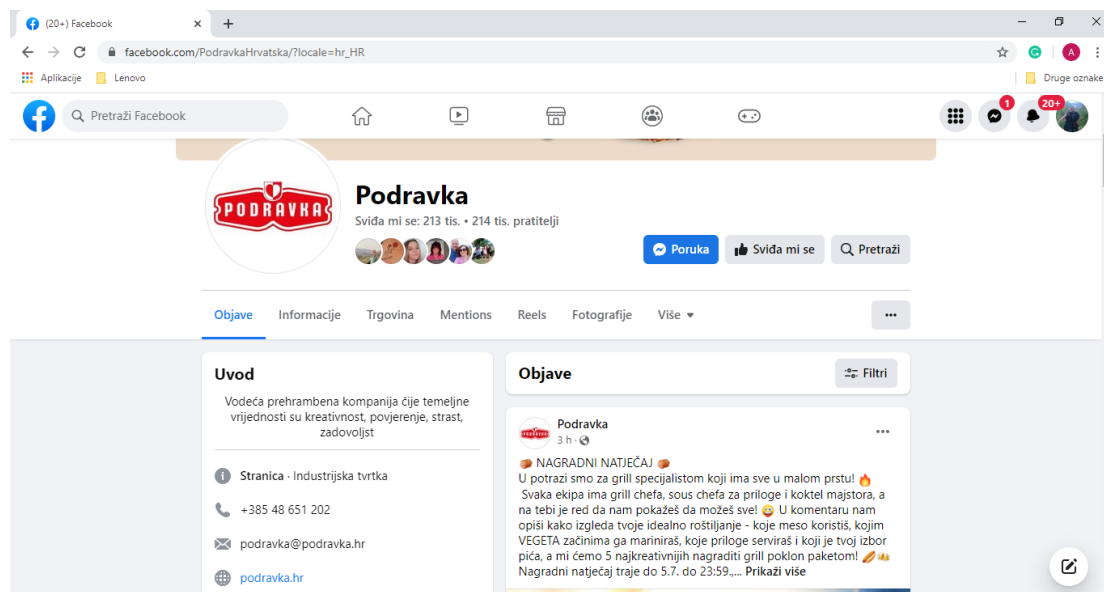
(20+) Facebook

facebook.com/PodravkaHrvatska/?locale=hr_HR

Aplikacije Lenovo Druge oznake

Pretraži Facebook

1 20+

PODRAVKA

Podravka

Sviđa mi se: 213 tis. • 214 tis. pratitelji

Poruka Sviđa mi se Pretraži

Objave Informacije Trgovina Mentions Reels Fotografije Više ▾ •••

Uvod

Vodeća prehrambena kompanija čije temeljne vrijednosti su kreativnost, povjerenje, strast, zadovoljst

Stranica · Industrijska tvrtka

+385 48 651 202

podravka@podravka.hr

podravka.hr

Objave

Filtri

Podravka
3 h ·

•••

NAGRADNI NATJEČAJ
U potrazi smo za grill specijalistom koji ima sve u malom prstu! 🔥
Svaka ekipa ima grill chefa, sous chefa za priloge i koktel majstora, a na tebi je red da nam pokažeš da možeš sve! 😀 U komentaru nam opiši kako izgleda tvoje idealno roštiljanje - koje meso koristiš, kojim VEGETA začinima ga mariniraš, koje priloge serviraš i koji je tvoj izbor pića, a mi ćemo 5 najkreativnijih nagraditi grill poklon paketom! 🌭🙌
Nagradni natječaj traje do 5.7. do 23:59,... Prikaži više